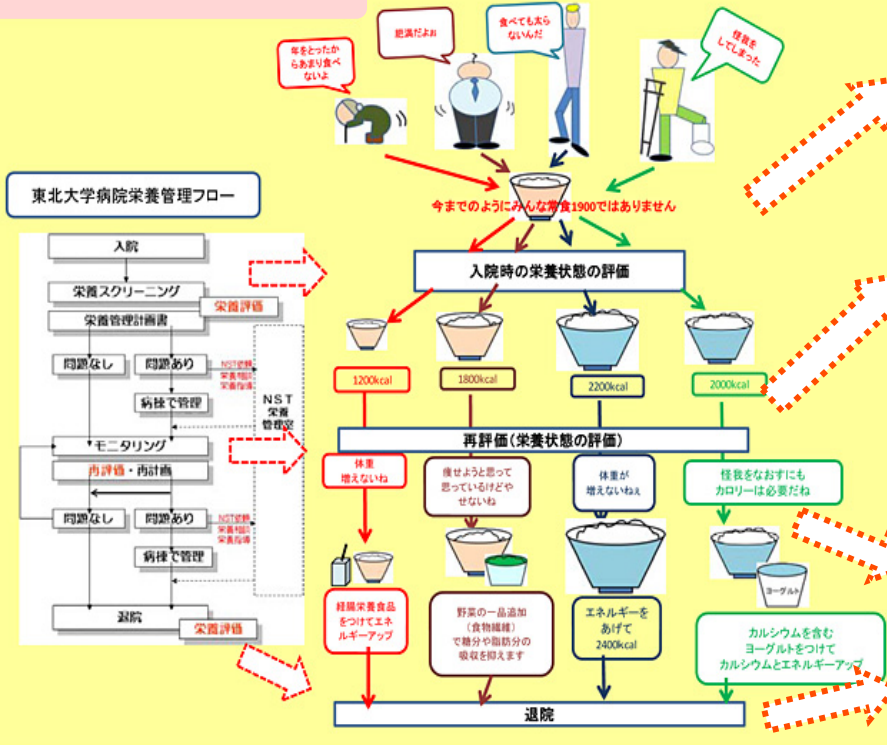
年をとったからあまり食べないよ

肥満だよぉ

食べても太らないんだ

怪我をしてしまった

東北大学病院栄養管理フロー

今までのようにみんな常食1900ではありません

入院時の栄養状態の評価

1200kcal

1800kcal

2200kcal

2000kcal

再評価（栄養状態の評価）

体重増えないね

痩せようと思っているけどやせないね

体重が増えないねぇ

怪我をなおすにもカロリーは必要だね

ヨーグルト

経腸栄養食品をつけてエネルギーアップ

野菜の一品追加（食物繊維）で糖分や脂肪分の吸収を抑えます

エネルギーをあげて2400kcal

カルシウムを含むヨーグルトをつけてカルシウムとエネルギーアップ

退院

入院

栄養スクリーニング

栄養評価

栄養管理計画書

問題なし

問題あり

NST依頼
栄養相談
栄養指導

病棟で管理

NST
栄養
管理室

モニタリング

再評価・再計画

問題なし

問題あり

NST依頼
栄養相談
栄養指導

病棟で管理

退院

栄養評価